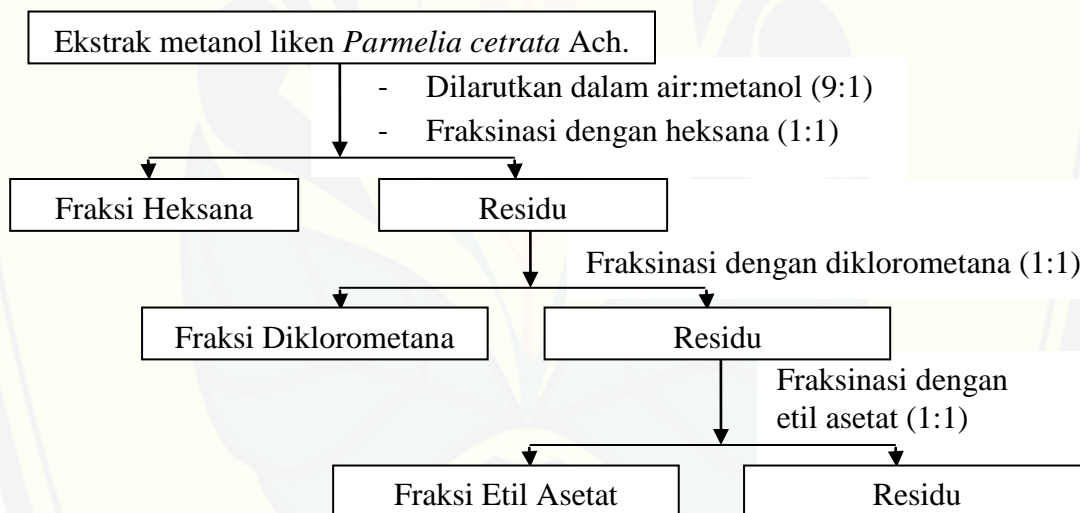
Ekstrak metanol liken *Parmelia cetrata* Ach.

- Dilarutkan dalam air:metanol (9:1)
- Fraksinasi dengan heksana (1:1)

Fraksi Heksana

Residu

Fraksinasi dengan diklorometana (1:1)

Fraksi Diklorometana

Residu

Fraksinasi dengan etil asetat (1:1)

Fraksi Etil Asetat

Residu